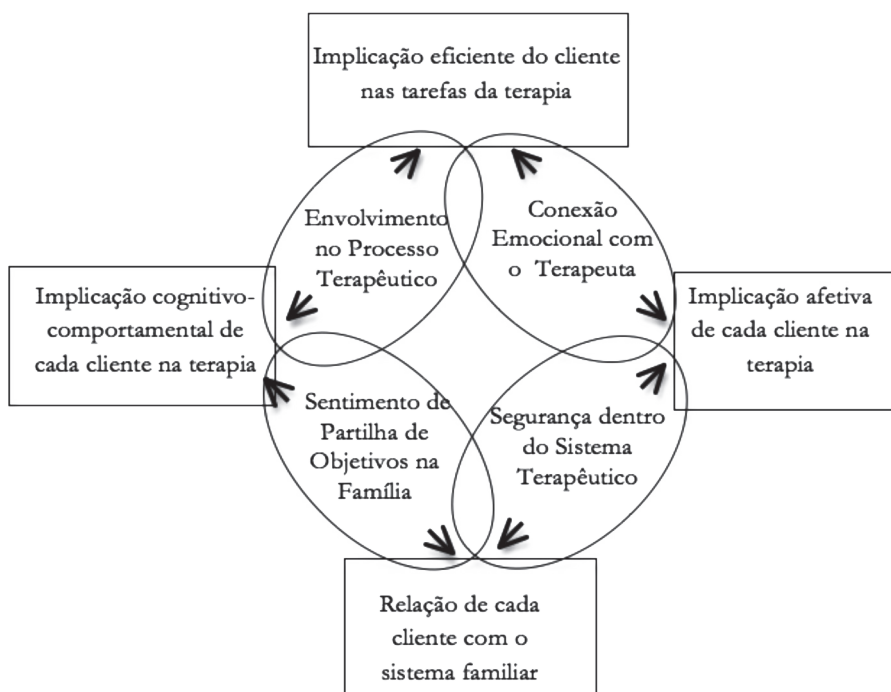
Implicação eficiente do cliente nas tarefas da terapia

Envolvimento no Processo Terapêutico

Conexão Emocional com o Terapeuta

Implicação cognitivo-comportamental de cada cliente na terapia

Implicação afetiva de cada cliente na terapia

Sentimento de Partilha de Objetivos na Família

Segurança dentro do Sistema Terapêutico

Relação de cada cliente com o sistema familiar